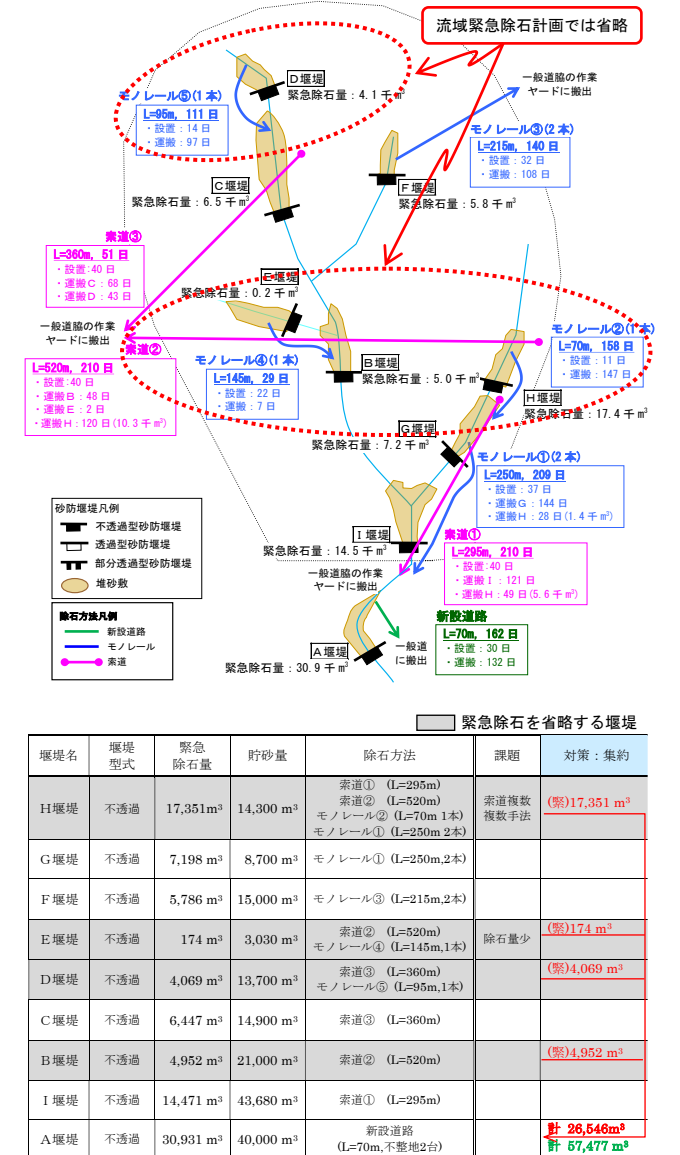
流域緊急除石計画では省略

D堰堤
緊急除石量：4.1 千$m^3$

モノレール⑤(1 本)
L=95m、111 日
・設置：14 日
・運搬：97 日

一般道脇の作業ヤードに搬出

モノレール③(2 本)
L=215m、140 日
・設置：32 日
・運搬：108 日

C堰堤
緊急除石量：6.5 千$m^3$

F堰堤
緊急除石量：5.8 千$m^3$

索道③
L=360m、51 日
・設置：40 日
・運搬C：68 日
・運搬D：43 日

E堰堤
緊急除石量：0.2 千$m^3$

一般道脇の作業ヤードに搬出

索道②
L=520m、210 日
・設置：40 日
・運搬B：48 日
・運搬E：2 日
・運搬H：120 日(10.3 千$m^3$)

モノレール④(1 本)
L=145m、29 日
・設置：22 日
・運搬：7 日

B堰堤
緊急除石量：5.0 千$m^3$

モノレール②(1 本)
L=70m、158 日
・設置：11 日
・運搬：147 日

H堰堤
緊急除石量：17.4 千$m^3$

G堰堤
緊急除石量：7.2 千$m^3$

モノレール①(2 本)
L=250m、209 日
・設置：37 日
・運搬G：144 日
・運搬H：28 日(1.4 千$m^3$)

砂防堰堤凡例
不透過型砂防堰堤
透過型砂防堰堤
部分透過型砂防堰堤
堆砂敷

I 堰堤
緊急除石量：14.5 千$m^3$

索道①
L=295m、210 日
・設置：40 日
・運搬 I：121 日
・運搬H：49 日(5.6 千$m^3$)

一般道脇の作業ヤードに搬出

除石方法凡例
新設道路
モノレール
索道

新設道路
L=70m、162 日
・設置：30 日
・運搬：132 日

一般道に搬出

A堰堤
緊急除石量：30.9 千$m^3$

緊急除石を省略する堰堤

| 堰堤名 | 堰堤型式 | 緊急除石量 | 貯砂量 | 除石方法 | 課題 | 対策：集約 |
|---|---|---|---|---|---|---|
| H堰堤 | 不透過 | 17,351$m^3$ | 14,300 $m^3$ | 索道① (L=295m) 索道② (L=520m) モノレール② (L=70m 1本) モノレール① (L=250m 2本) | 索道複数 複数手法 | (緊)17,351 $m^3$ |
| G堰堤 | 不透過 | 7,198 $m^3$ | 8,700 $m^3$ | モノレール① (L=250m,2本) | | |
| F堰堤 | 不透過 | 5,786 $m^3$ | 15,000 $m^3$ | モノレール③ (L=215m,2本) | | |
| E堰堤 | 不透過 | 174 $m^3$ | 3,030 $m^3$ | 索道② (L=520m) モノレール④ (L=145m,1本) | 除石量少 | (緊)174 $m^3$ |
| D堰堤 | 不透過 | 4,069 $m^3$ | 13,700 $m^3$ | 索道③ (L=360m) モノレール⑤ (L=95m,1本) | | (緊)4,069 $m^3$ |
| C堰堤 | 不透過 | 6,447 $m^3$ | 14,900 $m^3$ | 索道③ (L=360m) | | |
| B堰堤 | 不透過 | 4,952 $m^3$ | 21,000 $m^3$ | 索道② (L=520m) | | (緊)4,952 $m^3$ |
| I 堰堤 | 不透過 | 14,471 $m^3$ | 43,680 $m^3$ | 索道① (L=295m) | | |
| A堰堤 | 不透過 | 30,931 $m^3$ | 40,000 $m^3$ | 新設道路 (L=70m,不整地2台) | | 計 26,546$m^3$ 計 57,477 $m^3$ |